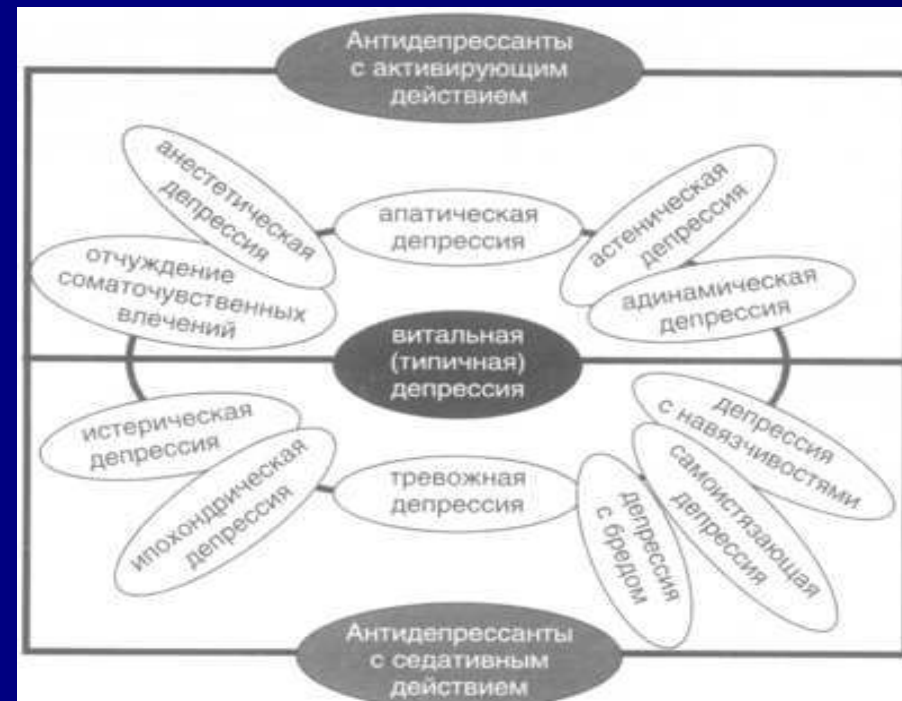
Антидепрессанты с активирующим действием

анестетическая депрессия

апатическая депрессия

астеническая депрессия

отчуждение соматочувственных влечений

адинамическая депрессия

витальная (типичная) депрессия

истерическая депрессия

депрессия с навязчивостями

ипохондрическая депрессия

тревожная депрессия

самоистязающая депрессия

депрессия с бредом

Антидепрессанты с седативным действием